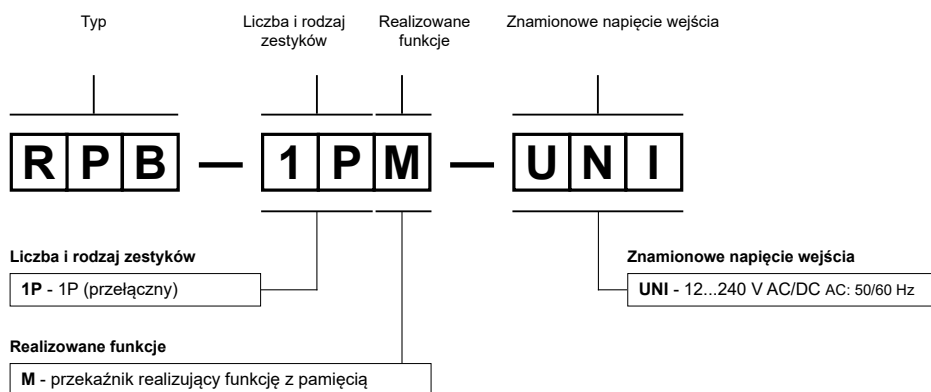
Typ

Liczba i rodzaj zestyków

Realizowane funkcje

Znamionowe napięcie wejścia

R P B — 1 P M — U N I

Liczba i rodzaj zestyków

**1P** - 1P (przełączny)

Realizowane funkcje

**M** - przekaźnik realizujący funkcję z pamięcią

Znamionowe napięcie wejścia

**UNI** - 12...240 V AC/DC AC: 50/60 Hz